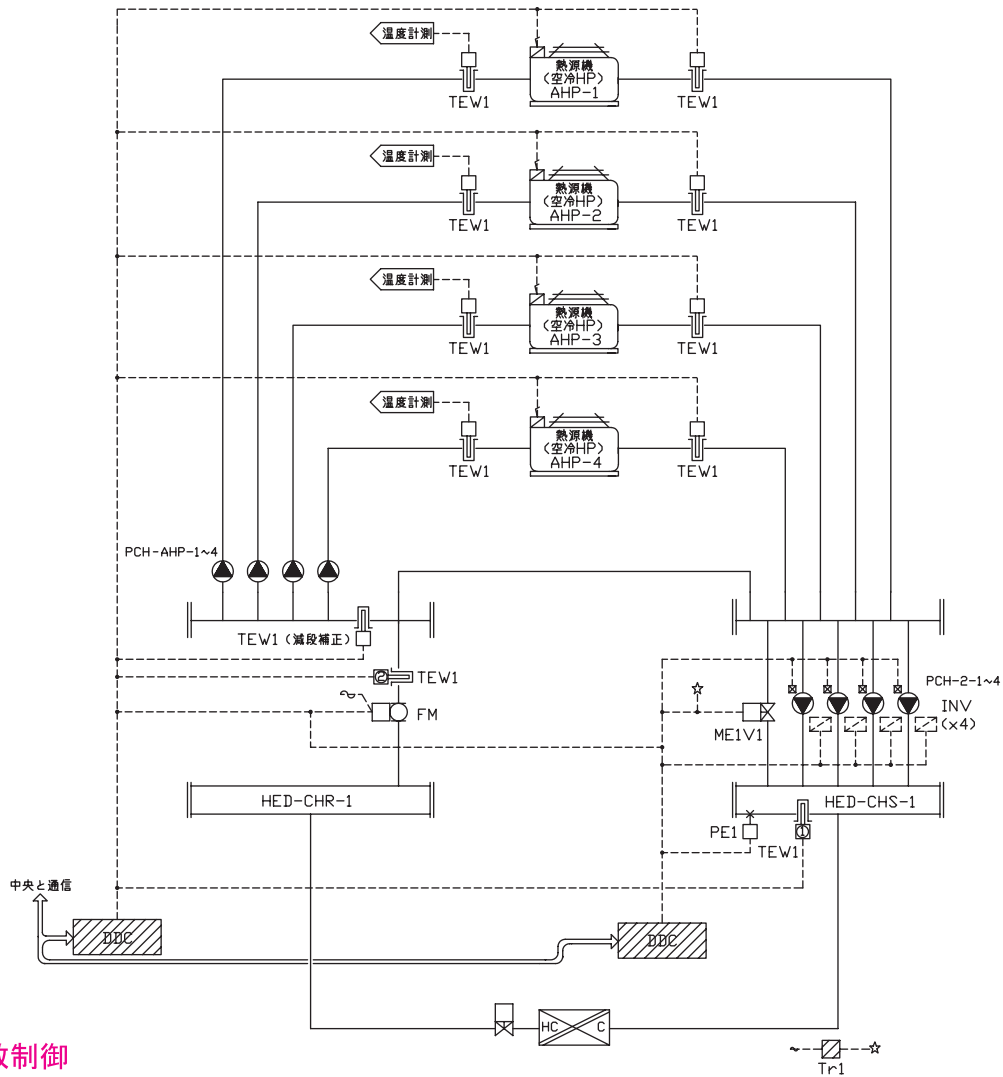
温度計測
熱源機
(空冷HP)
AHP-1
TEW1
TEW1

温度計測
熱源機
(空冷HP)
AHP-2
TEW1
TEW1

温度計測
熱源機
(空冷HP)
AHP-3
TEW1
TEW1

温度計測
熱源機
(空冷HP)
AHP-4
TEW1
TEW1

PCH-AHP-1~4
TEW1 (減段補正)
TEW1
FM
HED-CHR-1
PCH-2-1~4
INV
(×4)
ME1V1
HED-CHS-1
PE1
TEW1
中央と通信
DDC
DDC
HC
C
Tr1
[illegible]数制御